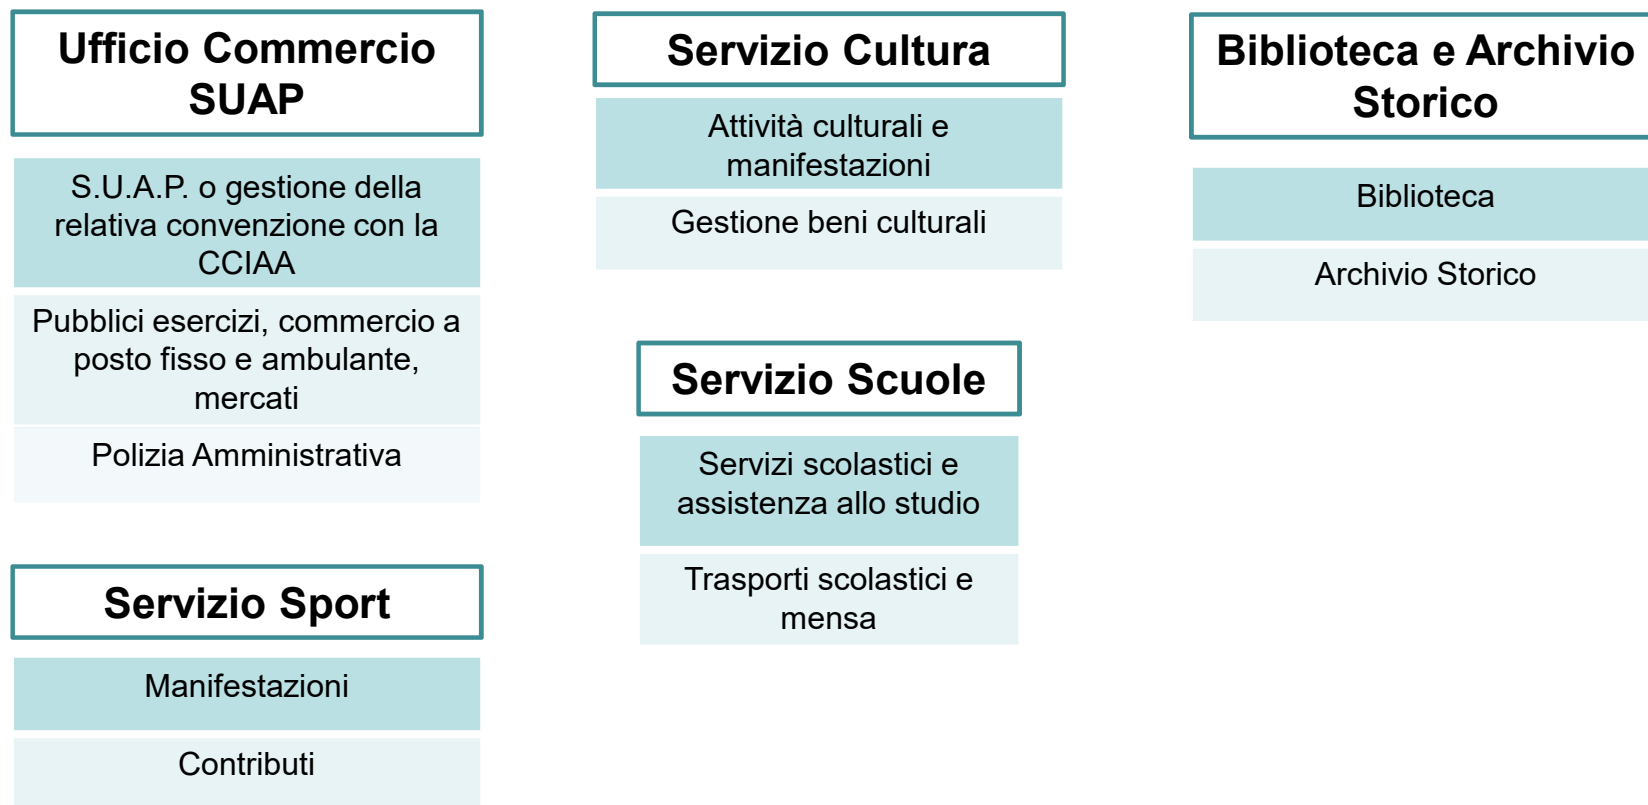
Ufficio Commercio SUAP

S.U.A.P. o gestione della relativa convenzione con la CCIAA

Pubblici esercizi, commercio a posto fisso e ambulante, mercati

Polizia Amministrativa

Servizio Sport

Manifestazioni

Contributi

Servizio Cultura

Attività culturali e manifestazioni

Gestione beni culturali

Servizio Scuole

Servizi scolastici e assistenza allo studio

Trasporti scolastici e mensa

Biblioteca e Archivio Storico

Biblioteca

Archivio Storico